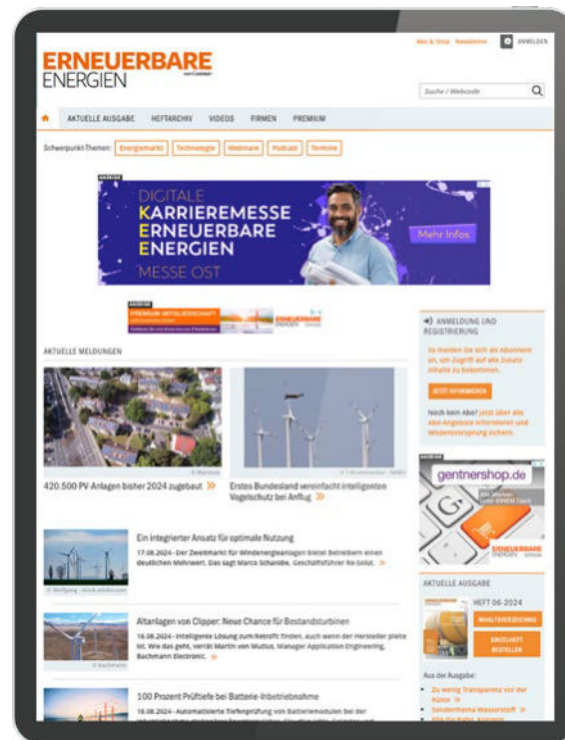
Abo & Shop Newsletter ANMELDEN

ERNEUERBARE ENERGIEN

Suche / Webcode

AKTUELLE AUSGABE HEFTARCHIV VIDEOS FIRMEN PREMIUM

Schwerpunkt-Themen: Energiemarkt Technologie Webinare Podcast Termine

ANZEIGE

DIGITALE KARRIEREMESSE ERNEUERBARE ENERGIEN MESSE OST

Mehr Infos

ANZEIGE

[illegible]

AKTUELLE MELDUNGEN

420.500 PV-Anlagen bisher 2024 zugebaut »

Erstes Bundesland vereinfacht intelligenten Vogelschutz bei Anflug »

Ein integrierter Ansatz für optimale Nutzung

17.08.2024 - Der Zielelmarkt für Windenergieanlagen bietet Betreibern einen deutlichen Mehrwert. Das sagt Marco Schanibe, Geschäftsführer Re-Solut. »

Altanlagen von Clipper: Neue Chance für Bestandsturbinen

16.08.2024 - Intelligente Lösung zum Retrofit finden, auch wenn der Hersteller pleite ist. Wie das geht, verrät Martin von Mutius, Manager Application Engineering, Bachmann Electronic. »

100 Prozent Prüftiefe bei Batterie-Inbetriebnahme

16.08.2024 - Automatisierte Tiefenprüfung von Batteriemodulen bei der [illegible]

ANMELDUNG UND REGISTRIERUNG

So melden Sie sich als Abonnent an, um Zugriff auf alle Zusatzinhalte zu bekommen.

JETZT INFORMIEREN

Noch kein Abo? Jetzt über alle Abo-Angebote informieren und Wissensvorsprung sichern.

ANZEIGE

gentnershop.de

ERNEUERBARE ENERGIEN

AKTUELLE AUSGABE

HEFT 06-2024

INHALTSVERZEICHNIS

EINZELHEFT BESTELLEN

Aus der Ausgabe:

Zu wenig Transparenz vor der Küste »

Sonderthema Wasserstoff »

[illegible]